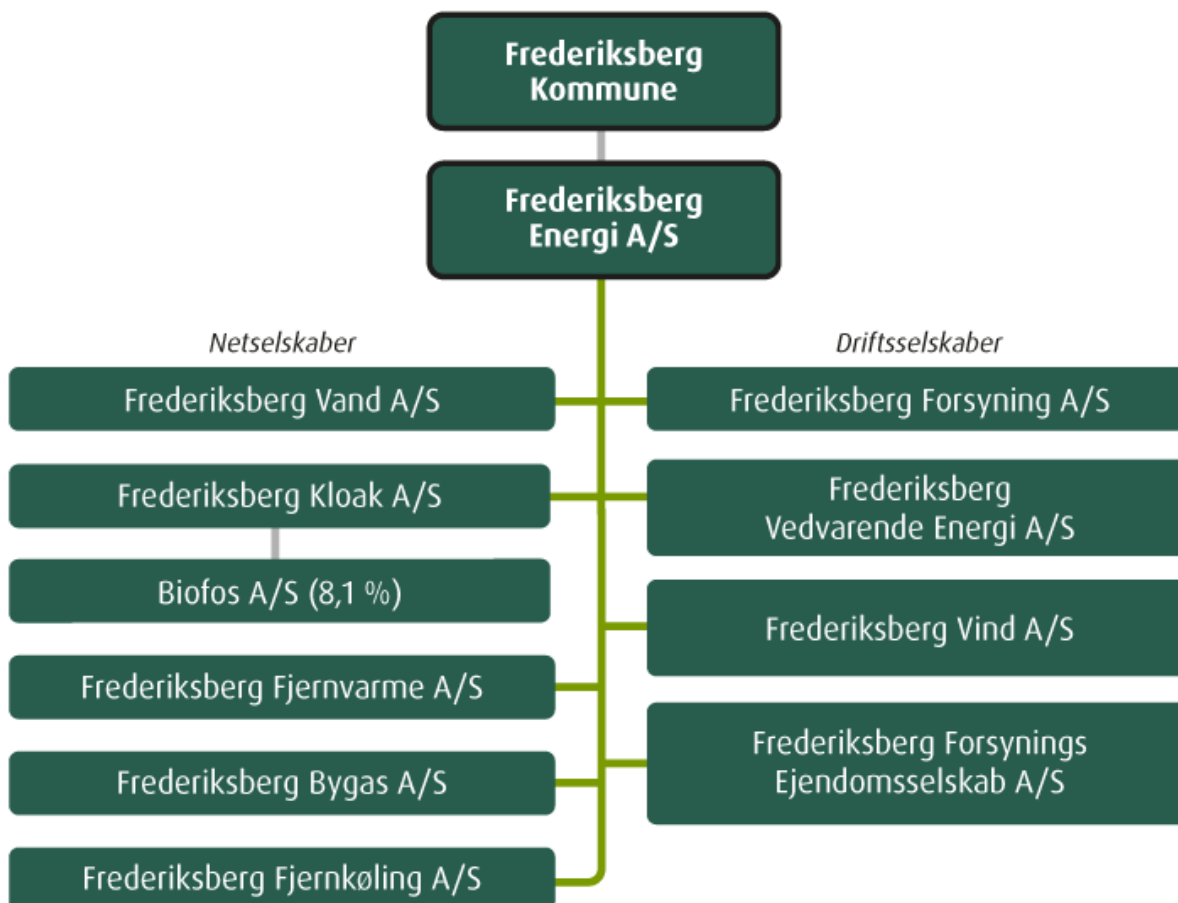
Frederiksberg Kommune

Frederiksberg Energi A/S

Netselskaber

Frederiksberg Vand A/S

Frederiksberg Kloak A/S

Biofos A/S (8,1 %)

Frederiksberg Fjernvarme A/S

Frederiksberg Bygas A/S

Frederiksberg Fjernkøling A/S

Driftsselskaber

Frederiksberg Forsyning A/S

Frederiksberg Vedvarende Energi A/S

Frederiksberg Vind A/S

Frederiksberg Forsynings Ejendomsselskab A/S